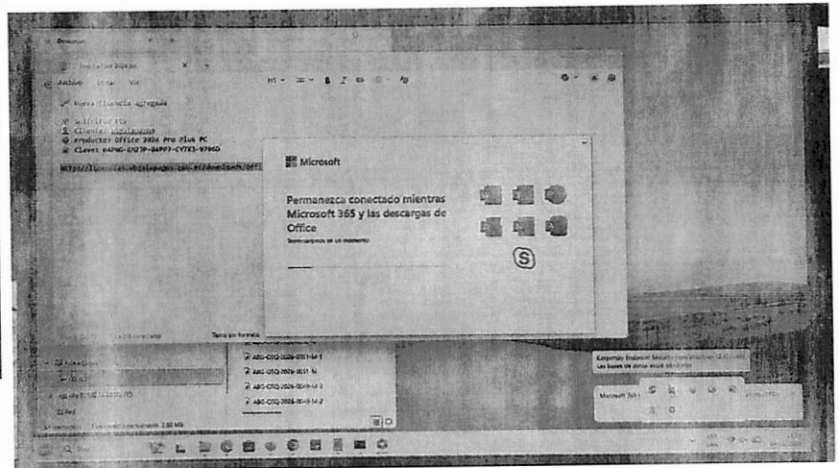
Microsoft

Permanezca conectado mientras Microsoft 365 y las descargas de Office

Terminaremos en un momento

Nueva licencia agregada

Cliente: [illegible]
Producto: Office 2024 Pro Plus PC
Clave: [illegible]

https://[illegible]

Archivo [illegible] Ver

Texto sin formato

ABC-CITQ-2026-0001-M-3
ABC-CITQ-2026-0031-M
ABC-CITQ-2026-0041-M-3
ABC-CITQ-2026-0041-M-2

Red

Kaspersky Endpoint Security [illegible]